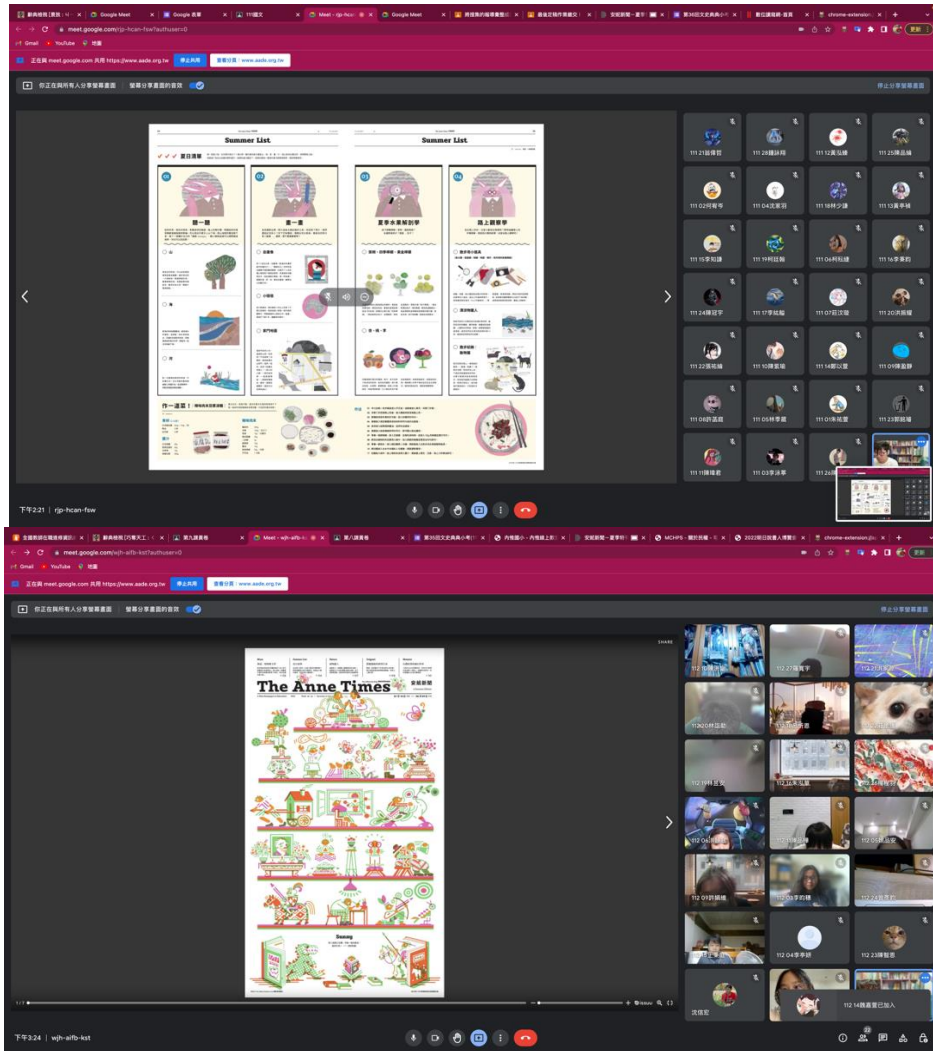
Google Meet | Google 表單 | 111國文 | Meet - rjp-hcan | Google Meet

meet.google.com/rjp-hcan-fsw?authuser=0

Gmail YouTube 地圖

正在與 meet.google.com 共用 https://www.aade.org.tw 停止共用 查看分頁：www.aade.org.tw

你正在與所有人分享螢幕畫面 | 螢幕分享畫面的音效

停止分享螢幕畫面

Summer List

Summer List

夏日清單

聽一聽

畫一畫

夏季水果解剖學

路上觀察學

作一道菜！

111 21翁偉哲 | 111 28鍾詠翔 | 111 12黃泓維 | 111 25陳品儀
111 02何宥亨 | 111 04沈家羽 | 111 18林少謙 | 111 13黃季晴
111 15李知謙 | 111 19柯廷翰 | 111 06柯柏維 | 111 16李承鈞
111 24陳冠宇 | 111 17李柏翰 | 111 07莊沅瑜 | 111 20洪振耀
111 22張祐緯 | 111 10陳宣瑜 | 111 14鄭以萱 | 111 09陳鈺靜
111 08許孟庭 | 111 05林季庭 | 111 01朱芫萱 | 111 23郭筱瑀
111 11陳瑋君 | 111 03李沐寧 | 111 26

下午2:21 | rjp-hcan-fsw

全國教師在職進修資訊 | 辭典檢視 | 第九課黃卷 | Meet - wjh-aifb | 第八課黃卷 | 第36回文史典典小考 | 內惟國小 | 安妮新聞—夏季 | MCHPS | 2022明日就書人博覽會 | chrome-extension

meet.google.com/wjh-aifb-kst?authuser=0

Gmail YouTube 地圖

正在與 meet.google.com 共用 https://www.aade.org.tw 停止共用 查看分頁：www.aade.org.tw

你正在與所有人分享螢幕畫面 | 螢幕分享畫面的音效

停止分享螢幕畫面

SHARE

The Anne Times
安妮新聞

Summer

112 27黃育宇 | 112 20林亞勳 | 112 19林昱妏 | 112 18朱冠霖 | 112 04 | 112 09郭鎮維 | 112 04李亭妤 | 112 23陳駿恩 | 沈信宏

112 14顏嘉萱已加入

下午3:24 | wjh-aifb-kst